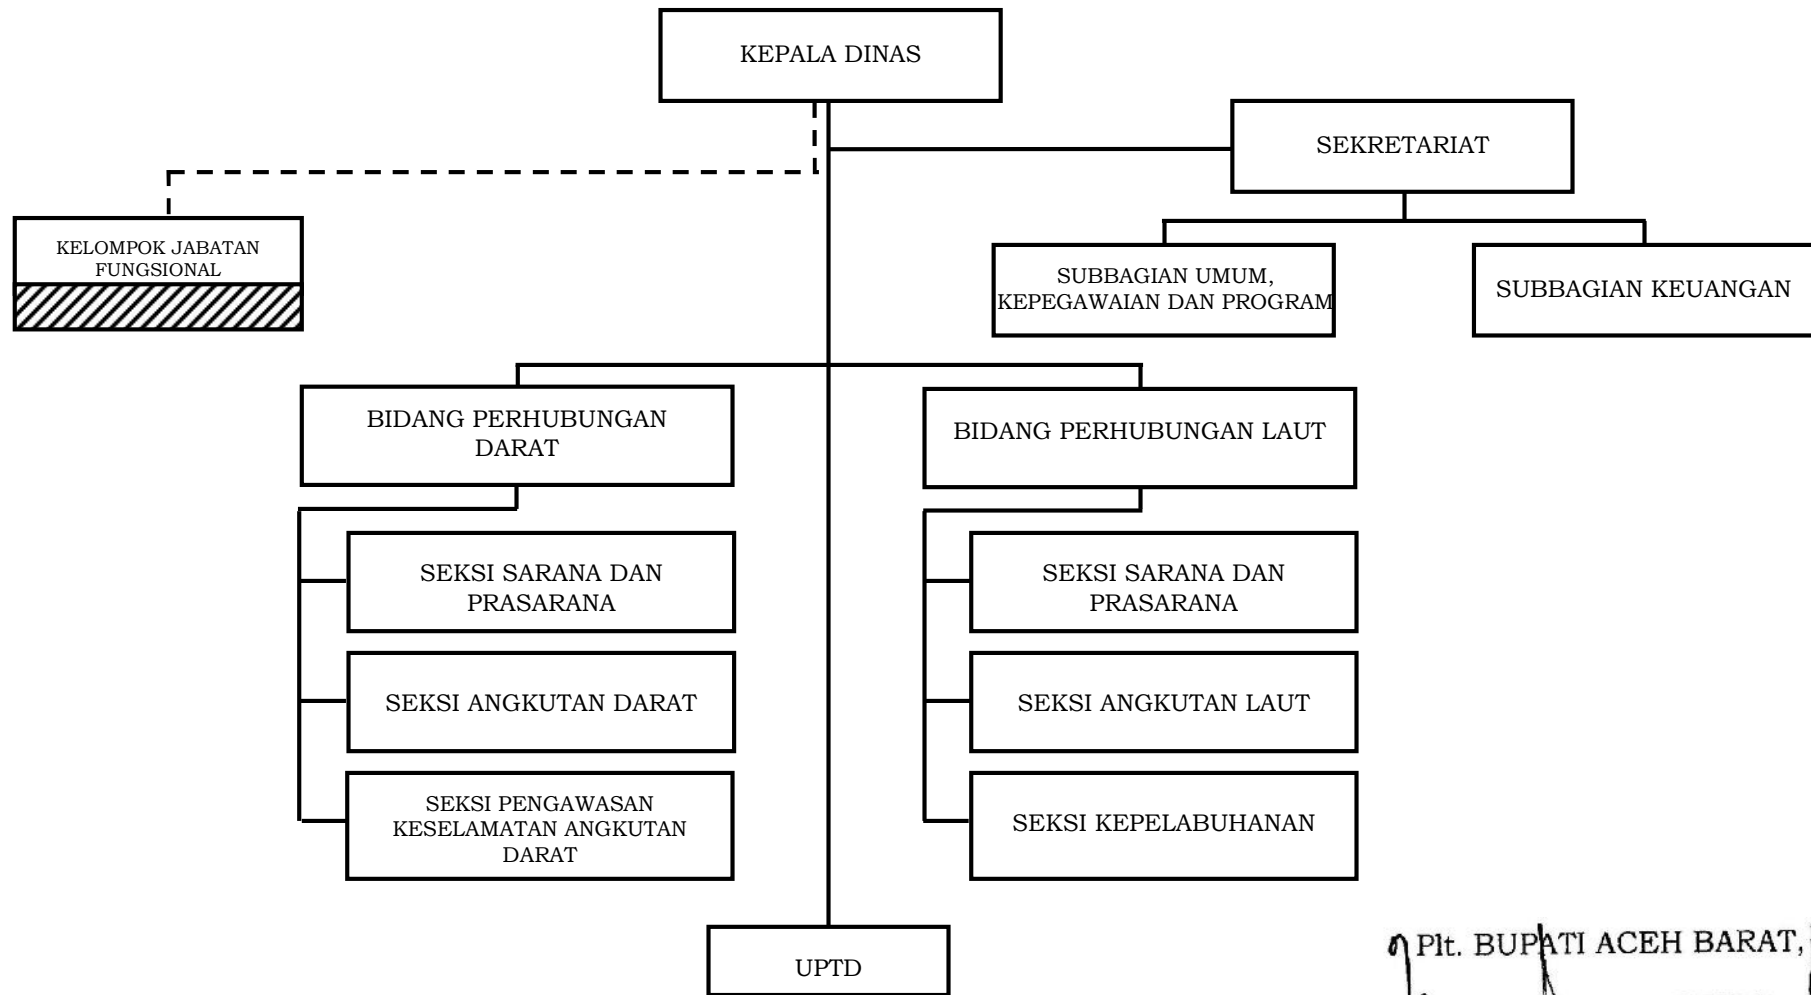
KEPALA DINAS

SEKRETARIAT

KELOMPOK JABATAN FUNGSIONAL

SUBBAGIAN UMUM, KEPEGAWAIAN DAN PROGRAM

SUBBAGIAN KEUANGAN

BIDANG PERHUBUNGAN DARAT

BIDANG PERHUBUNGAN LAUT

SEKSI SARANA DAN PRASARANA

SEKSI ANGKUTAN DARAT

SEKSI PENGAWASAN KESELAMATAN ANGKUTAN DARAT

SEKSI SARANA DAN PRASARANA

SEKSI ANGKUTAN LAUT

SEKSI KEPELABUHANAN

UPTD

Plt. BUPATI ACEH BARAT,